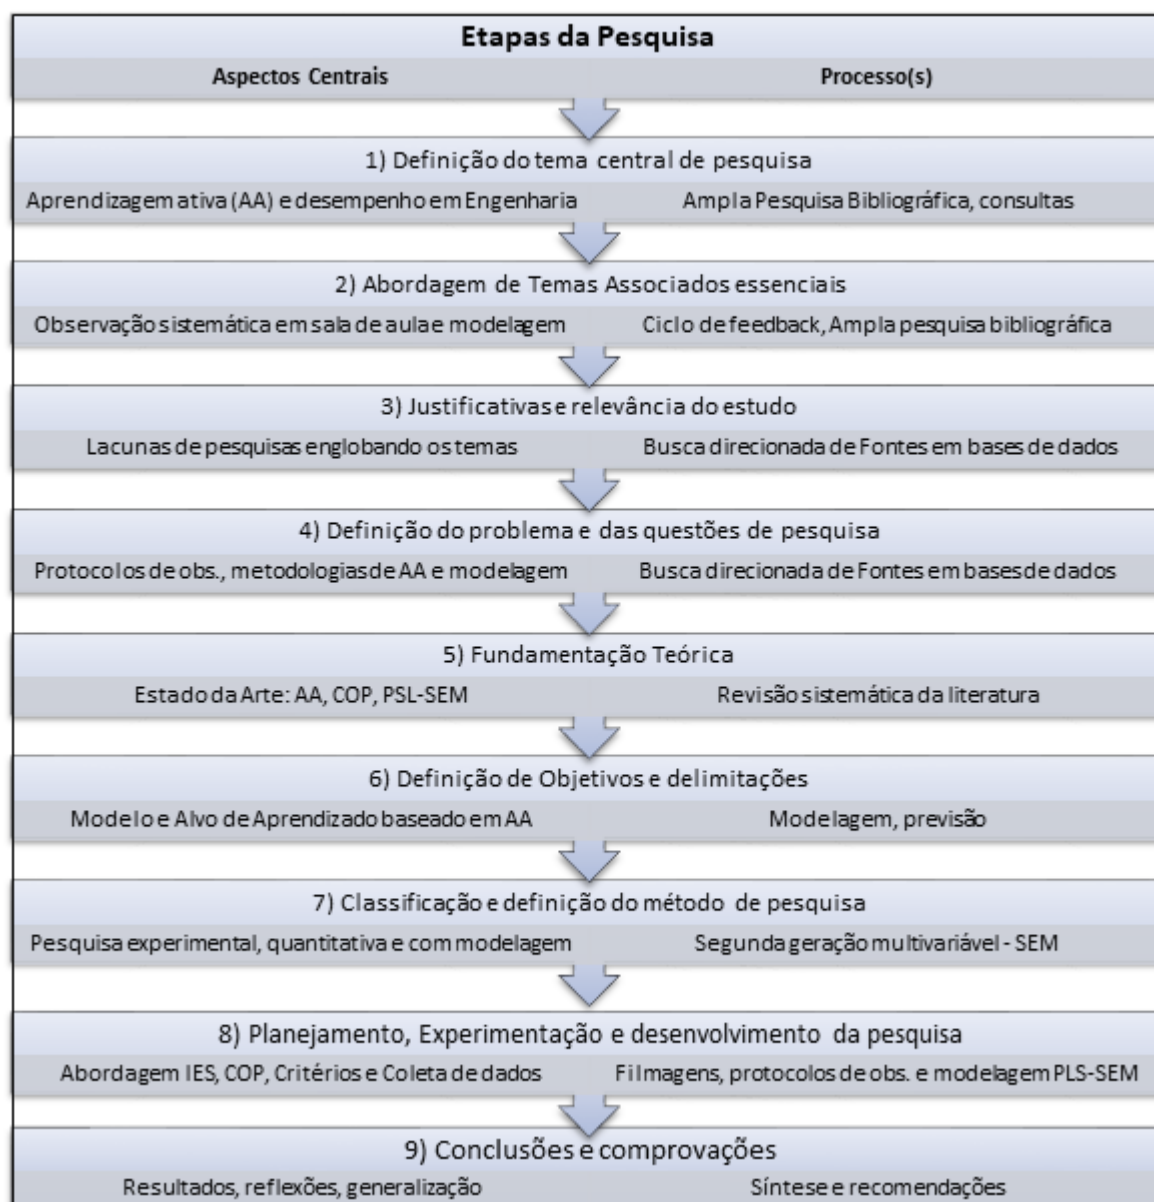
Etapas da Pesquisa

| Aspectos Centrais | Processo(s) |
|---|---|
| 1) Definição do tema central de pesquisa | |
| Aprendizagem ativa (AA) e desempenho em Engenharia | Ampla Pesquisa Bibliográfica, consultas |
| 2) Abordagem de Temas Associados essenciais | |
| Observação sistemática em sala de aula e modelagem | Ciclo de feedback, Ampla pesquisa bibliográfica |
| 3) Justificativas e relevância do estudo | |
| Lacunas de pesquisas englobando os temas | Busca direcionada de Fontes em bases de dados |
| 4) Definição do problema e das questões de pesquisa | |
| Protocolos de obs., metodologias de AA e modelagem | Busca direcionada de Fontes em bases de dados |
| 5) Fundamentação Teórica | |
| Estado da Arte: AA, COP, PSL-SEM | Revisão sistemática da literatura |
| 6) Definição de Objetivos e delimitações | |
| Modelo e Alvo de Aprendizado baseado em AA | Modelagem, previsão |
| 7) Classificação e definição do método de pesquisa | |
| Pesquisa experimental, quantitativa e com modelagem | Segunda geração multivariável - SEM |
| 8) Planejamento, Experimentação e desenvolvimento da pesquisa | |
| Abordagem IES, COP, Critérios e Coleta de dados | Filmagens, protocolos de obs. e modelagem PLS-SEM |
| 9) Conclusões e comprovações | |
| Resultados, reflexões, generalização | Síntese e recomendações |